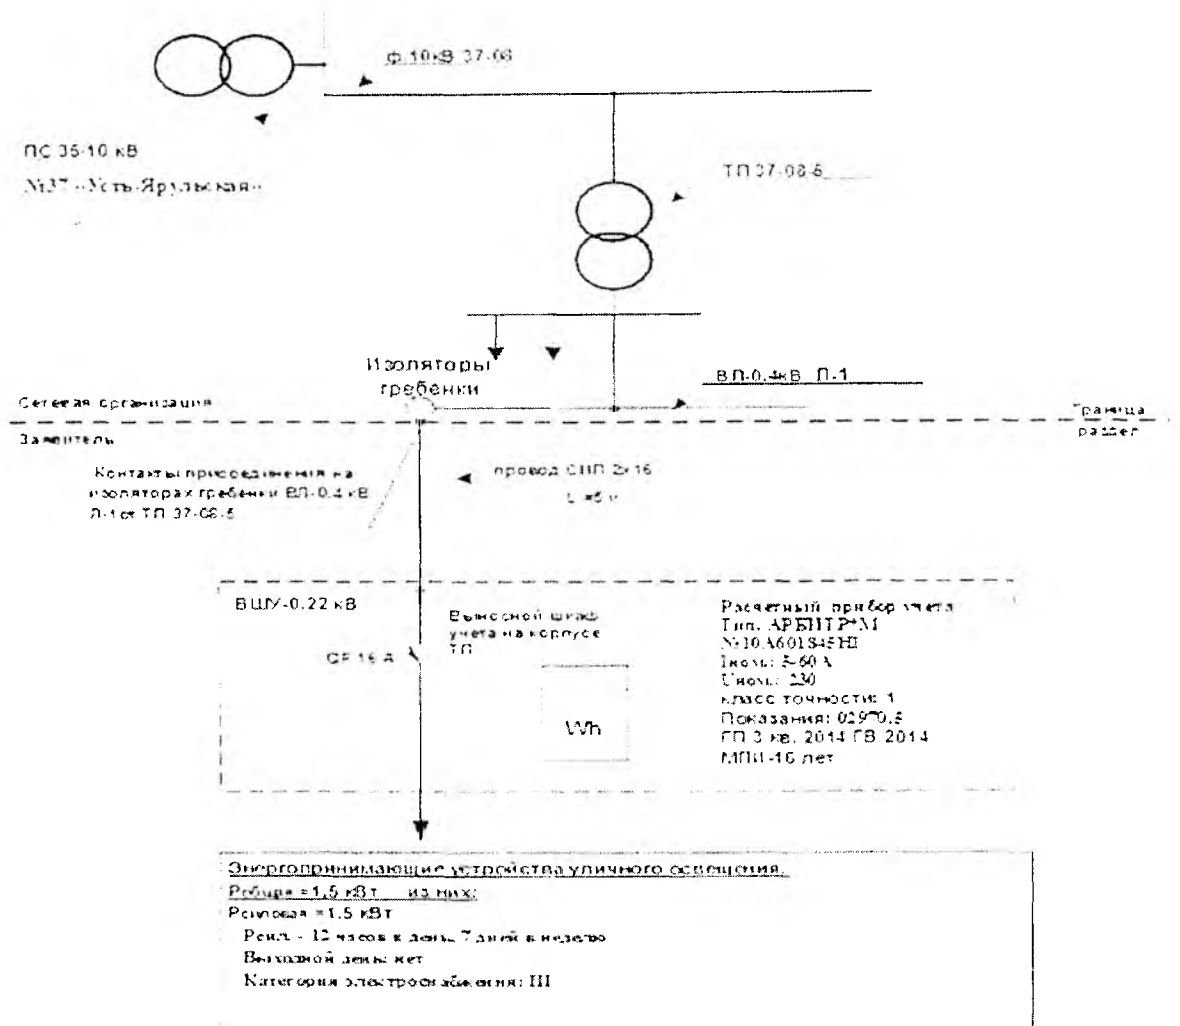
ф.10кВ 37-08

ПС 35-10 кВ

№37 «Усть-Ярульская»

ТП 37-08-5

Изоляторы гребенки

ВЛ-0,4кВ Л-1

Сетевая организация

Граница раздел

Заявитель

Контакты присоединения на изоляторах гребенки ВЛ-0.4 кВ Л-1 от ТП 37-08-5

провод СИП 2х16

L=5 м

ВЩУ-0.22 кВ

Выносной шкаф учета на корпусе ТП

Расчетный прибор учета
Тип: АРБИТР*М1
№10А601845НI
Iном: 5-60 А
Uном: 230
класс точности: 1
Показания: 02970.5
ГП 3 кв. 2014 ГВ 2014
МПИ-16 лет

QF 16 А

Wh

Энергопринимающие устройства уличного освещения.
Робщая =1,5 кВт из них:
Рсиловая =1.5 кВт
Режим - 12 часов в день, 7 дней в неделю
Выходной день: нет
Категория электроснабжения: III